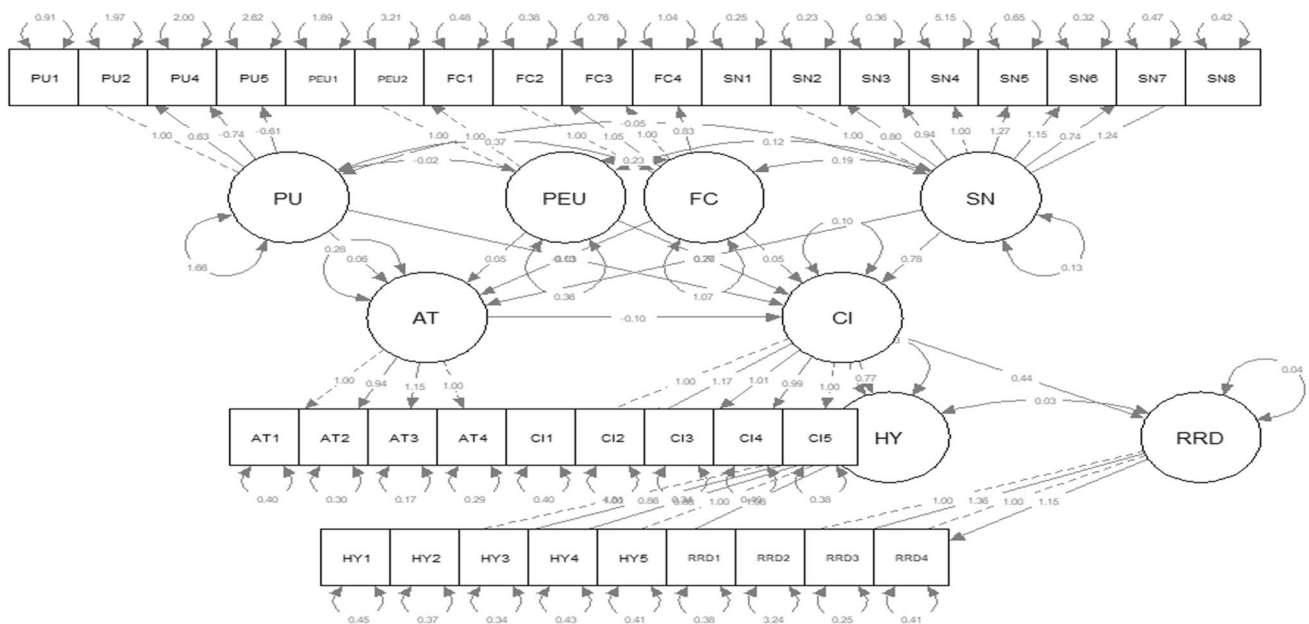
0.91 1.97 2.00 2.62 1.89 3.21 0.46 0.38 0.76 1.04 0.25 0.23 0.36 5.15 0.65 0.32 0.47 0.42

PU1 PU2 PU4 PU5 PEU1 PEU2 FC1 FC2 FC3 FC4 SN1 SN2 SN3 SN4 SN5 SN6 SN7 SN8

1.00 0.63 -0.74 -0.61 1.00 1.00 0.37 1.00 1.05 1.00 0.83 -0.05 1.00 0.80 0.94 1.00 1.27 1.15 0.74 1.24

-0.02 0.23 0.12 0.19

PU PEU FC SN

0.10

0.28 0.06 0.05 0.03 0.13 0.28 0.26 0.05 0.78

1.66 0.36 1.07 0.13

AT -0.10 CI

1.00 0.94 1.15 1.00 1.00 1.17 1.01 0.99 1.00 0.77 0.44 0.04

0.03

AT1 AT2 AT3 AT4 CI1 CI2 CI3 CI4 CI5 HY RRD

0.40 0.30 0.17 0.29 0.40 1.01 0.86 0.38 1.00 0.49 0.38

1.00 1.36 1.00 1.15

HY1 HY2 HY3 HY4 HY5 RRD1 RRD2 RRD3 RRD4

0.45 0.37 0.34 0.43 0.41 0.38 3.24 0.25 0.41